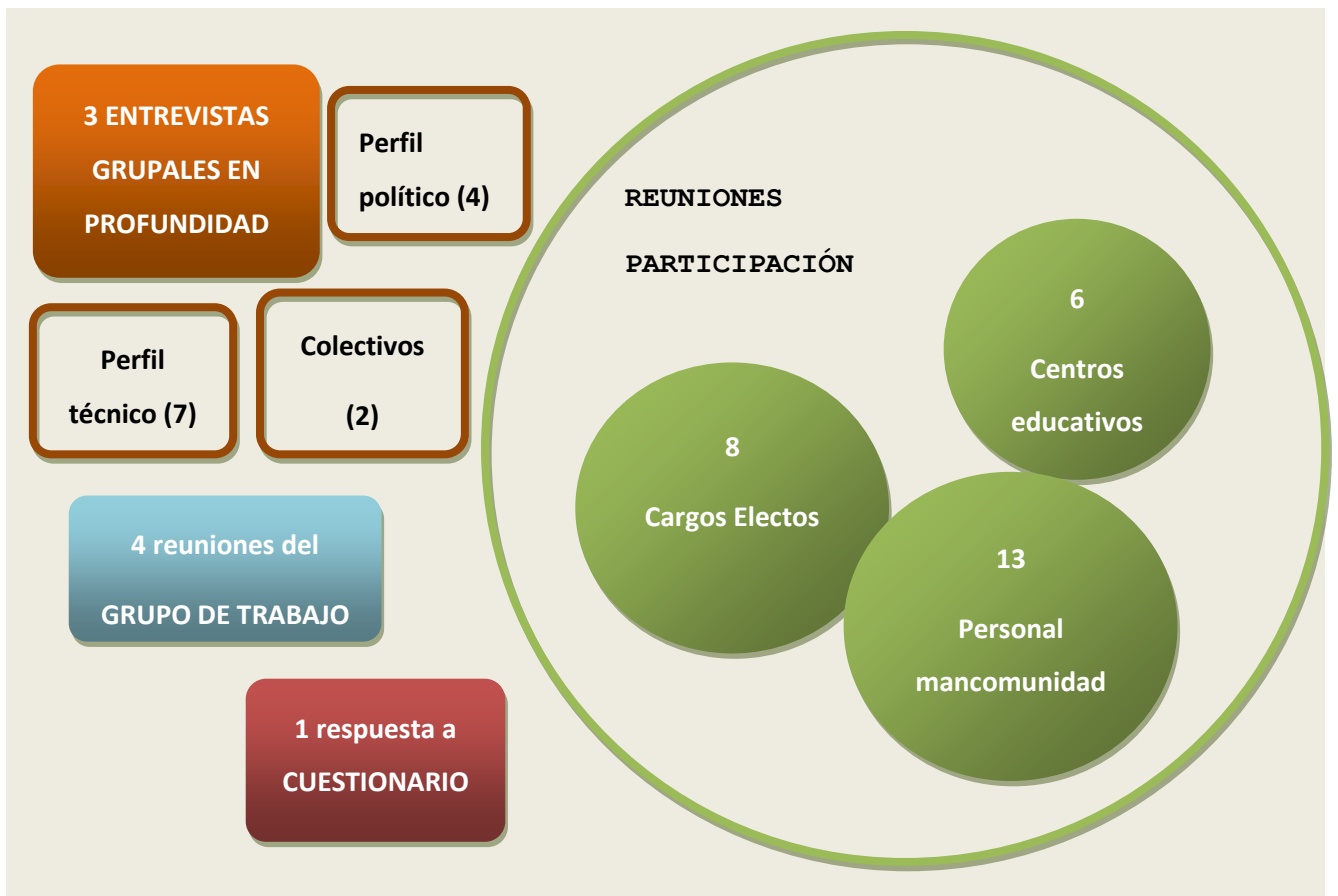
3 ENTREVISTAS GRUPALES EN PROFUNDIDAD

Perfil político (4)

Perfil técnico (7)

Colectivos (2)

4 reuniones del GRUPO DE TRABAJO

1 respuesta a CUESTIONARIO

REUNIONES PARTICIPACIÓN

6 Centros educativos

8 Cargos Electos

13 Personal mancomunidad